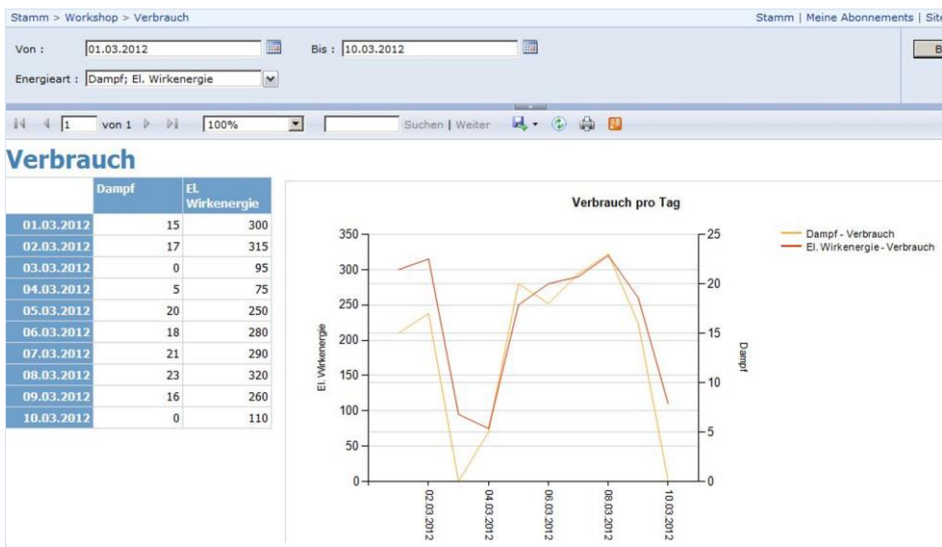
Stamm > Workshop > Verbrauch

Stamm | Meine Abonnements | Site

Von : 01.03.2012 Bis : 10.03.2012

B

Energieart : Dampf; El. Wirkenergie

1 von 1 100% Suchen | Weiter

Verbrauch

| | Dampf | El. Wirkenergie |
|---|---|---|
| 01.03.2012 | 15 | 300 |
| 02.03.2012 | 17 | 315 |
| 03.03.2012 | 0 | 95 |
| 04.03.2012 | 5 | 75 |
| 05.03.2012 | 20 | 250 |
| 06.03.2012 | 18 | 280 |
| 07.03.2012 | 21 | 290 |
| 08.03.2012 | 23 | 320 |
| 09.03.2012 | 16 | 260 |
| 10.03.2012 | 0 | 110 |

Verbrauch pro Tag

Dampf - Verbrauch
El. Wirkenergie - Verbrauch

El. Wirkenergie

Dampf

350
300
250
200
150
100
50
0

25
20
15
10
5
0

02.03.2012
04.03.2012
06.03.2012
08.03.2012
10.03.2012